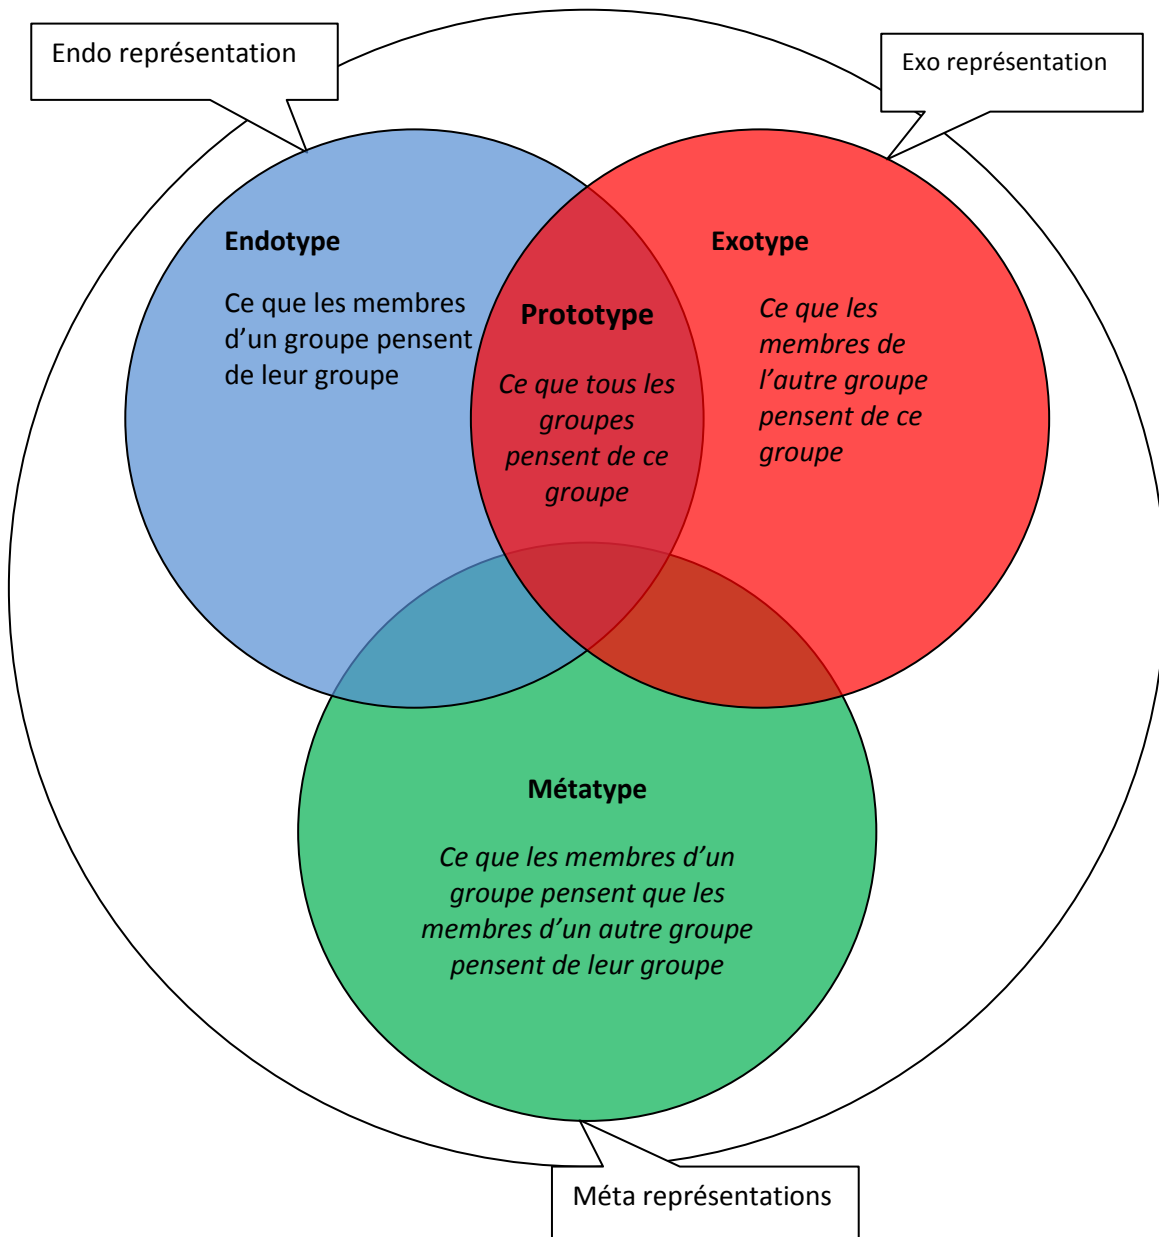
Endo représentation

Exo représentation

Endotype

Ce que les membres d'un groupe pensent de leur groupe

Prototype

Ce que tous les groupes pensent de ce groupe

Exotype

Ce que les membres de l'autre groupe pensent de ce groupe

Métatype

Ce que les membres d'un groupe pensent que les membres d'un autre groupe pensent de leur groupe

Méta représentations